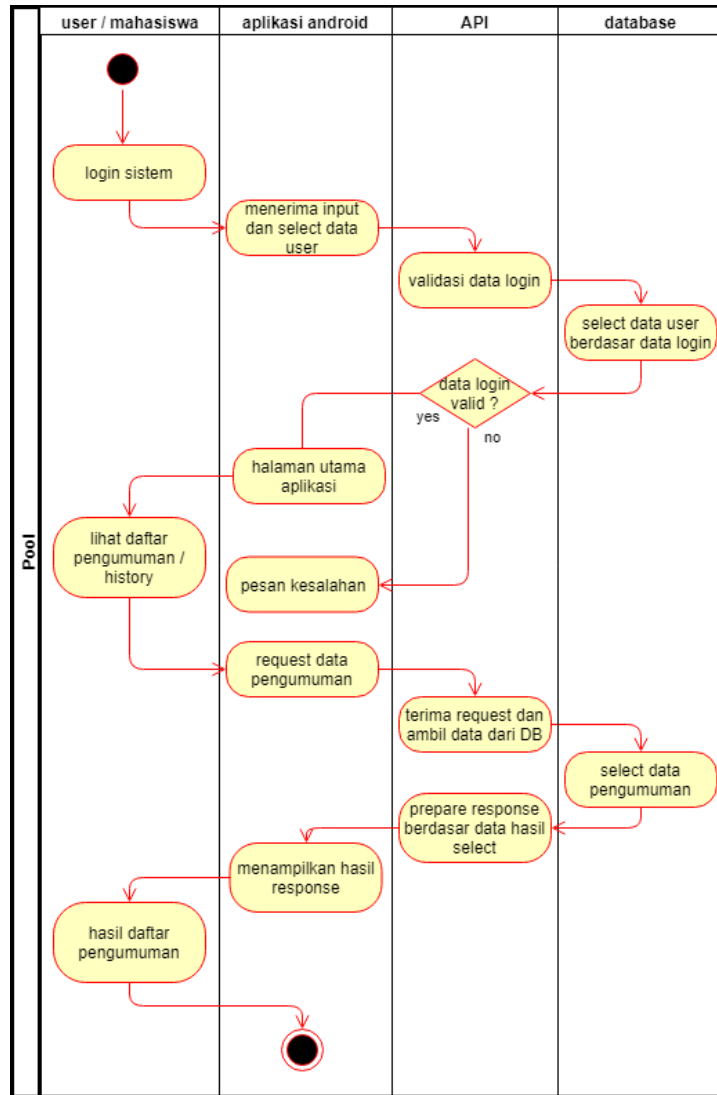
Pool

user / mahasiswa

aplikasi android

API

database

login sistem

menerima input dan select data user

validasi data login

select data user berdasar data login

data login valid ?

yes

no

halaman utama aplikasi

lihat daftar pengumuman / history

pesan kesalahan

request data pengumuman

terima request dan ambil data dari DB

select data pengumuman

prepare response berdasar data hasil select

menampilkan hasil response

hasil daftar pengumuman